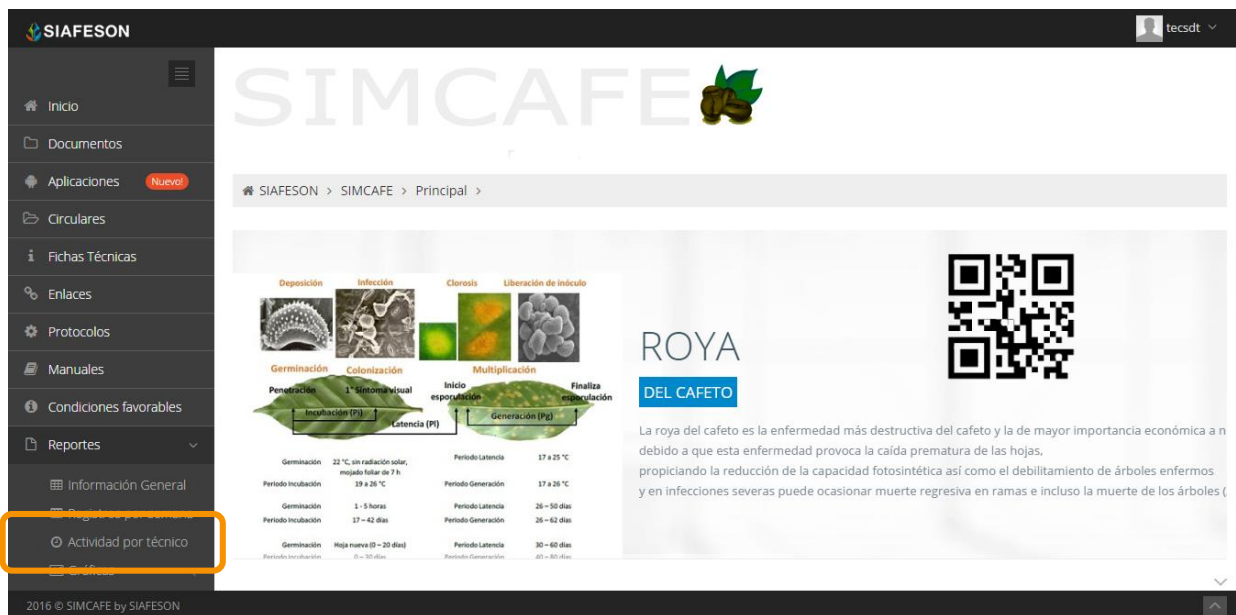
SIAFESON

tecsdt

Inicio
Documentos
Aplicaciones Nuevo!
Circulares
Fichas Técnicas
Enlaces
Protocolos
Manuales
Condiciones favorables
Reportes
Información General
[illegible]
Actividad por técnico
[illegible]

SIMCAFE

SIAFESON > SIMCAFE > Principal >

Deposición Infección Clorosis Liberación de inóculo
Germinación Colonización Multiplicación
Penetración 1° Síntoma visual Inicio esporulación Finaliza esporulación
Incubación (Pi) Generación (Pg)
Latencia (Pl)

| Germinación | 22 °C, sin radiación solar, mojado foliar de 7 h | Periodo Latencia | 17 a 25 °C |
|---|---|---|---|
| Periodo Incubación | 19 a 26 °C | Periodo Generación | 17 a 26 °C |
| Germinación | 1 - 5 horas | Periodo Latencia | 26 – 50 días |
| Periodo Incubación | 17 – 42 días | Periodo Generación | 26 – 62 días |
| Germinación | Hoja nueva (0 – 20 días) | Periodo Latencia | 30 – 60 días |
| Periodo Incubación | 0 – 30 días | Periodo Generación | 40 – 80 días |

ROYA
DEL CAFETO

La roya del cafeto es la enfermedad más destructiva del cafeto y la de mayor importancia económica a n
debido a que esta enfermedad provoca la caída prematura de las hojas,
propiciando la reducción de la capacidad fotosintética así como el debilitamiento de árboles enfermos
y en infecciones severas puede ocasionar muerte regresiva en ramas e incluso la muerte de los árboles (

2016 © SIMCAFE by SIAFESON